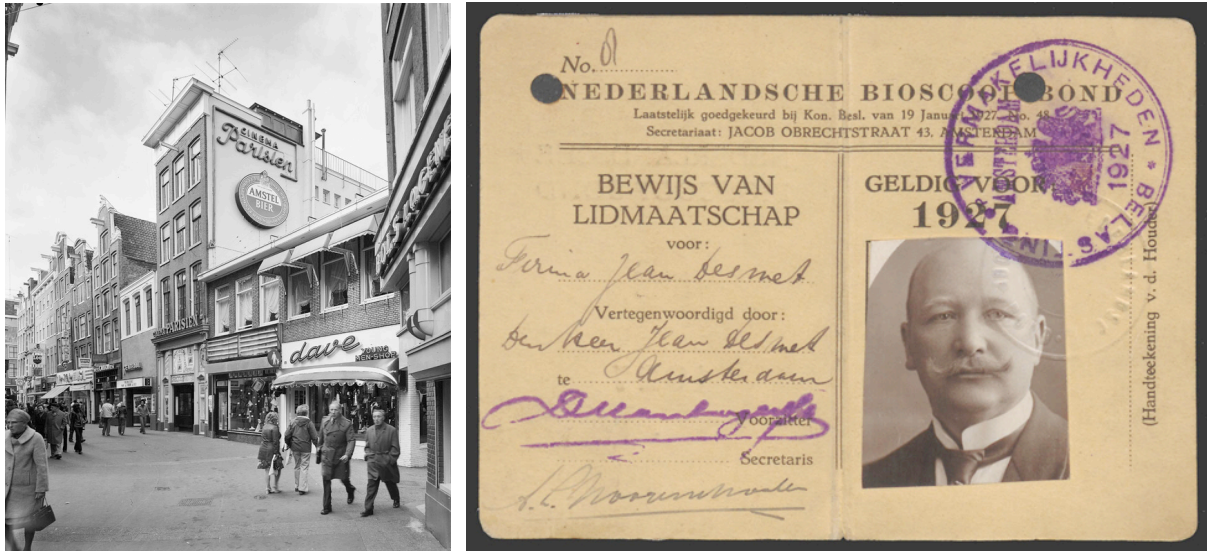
CINEMA Parisien

AMSTEL BIER

PARISIEN

dave

MEN-SHOP

No. 8

NEDERLANDSCHE BIOSCOOP BOND

Laatstelijk goedgekeurd bij Kon. Besl. van 19 Janua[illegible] 1927 No. 4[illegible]

Secretariaat: JACOB OBRECHTSTRAAT 43, AMSTERDAM

BEWIJS VAN LIDMAATSCHAP

voor:

Firma Jean Desmet

Vertegenwoordigd door:

den Heer Jean Desmet

te Amsterdam

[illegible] Voorzitter

Secretaris

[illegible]

GELDIG VOOR 1927

VERMAKELIJKHEDEN 1927 BELAS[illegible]

(Handteekening v. d. Houder)